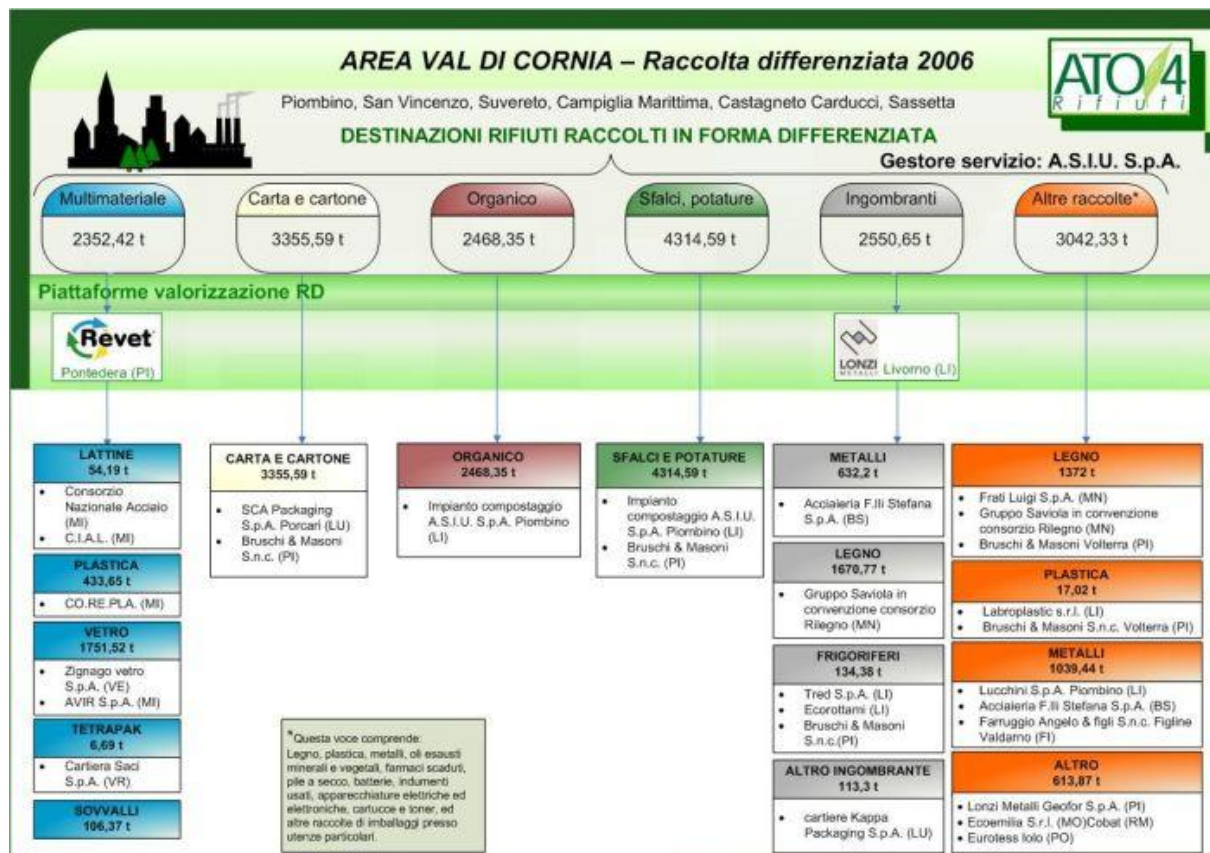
AREA VAL DI CORNIA – Raccolta differenziata 2006

ATO 4 Rifiuti

Piombino, San Vincenzo, Suvereto, Campiglia Marittima, Castagneto Carducci, Sassetta

DESTINAZIONI RIFIUTI RACCOLTI IN FORMA DIFFERENZIATA

Gestore servizio: A.S.I.U. S.p.A.

Multimateriale
2352,42 t

Carta e cartone
3355,59 t

Organico
2468,35 t

Sfalci, potature
4314,59 t

Ingombranti
2550,65 t

Altre raccolte*
3042,33 t

Piattaforme valorizzazione RD

Revet
Pontedera (PI)

LONZI METALLI Livorno (LI)

LATTINE
54,19 t
• Consorzio Nazionale Acciaio (MI)
• C.I.A.L. (MI)

PLASTICA
433,65 t
• CO.RE.PLA. (MI)

VETRO
1751,52 t
• Zignago vetro S.p.A. (VE)
• AVIR S.p.A. (MI)

TETRAPAK
6,69 t
• Cartiera Saci S.p.A. (VR)

SOVVALLI
106,37 t

CARTA E CARTONE
3355,59 t
• SCA Packaging S.p.A. Porcari (LU)
• Bruschi & Masoni S.n.c. (PI)

ORGANICO
2468,35 t
• Impianto compostaggio A.S.I.U. S.p.A. Piombino (LI)

SFALCI E POTATURE
4314,59 t
• Impianto compostaggio A.S.I.U. S.p.A. Piombino (LI)
• Bruschi & Masoni S.n.c. (PI)

*Questa voce comprende:
Legno, plastica, metalli, oli esausti minerali e vegetali, farmaci scaduti, pile a secco, batterie, indumenti usati, apparecchiature elettriche ed elettroniche, cartucce e toner, ed altre raccolte di imballaggi presso utenze particolari.

METALLI
632,2 t
• Acciaieria F.lli Stefana S.p.A. (BS)

LEGNO
1670,77 t
• Gruppo Saviola in convenzione consorzio Rilegno (MN)

FRIGORIFERI
134,38 t
• Tred S.p.A. (LI)
• Ecorottami (LI)
• Bruschi & Masoni S.n.c.(PI)

ALTRO INGOMBRANTE
113,3 t
• cartiere Kappa Packaging S.p.A. (LU)

LEGNO
1372 t
• Frati Luigi S.p.A. (MN)
• Gruppo Saviola in convenzione consorzio Rilegno (MN)
• Bruschi & Masoni Volterra (PI)

PLASTICA
17,02 t
• Labroplastic s.r.l. (LI)
• Bruschi & Masoni S.n.c. Volterra (PI)

METALLI
1039,44 t
• Lucchini S.p.A. Piombino (LI)
• Acciaieria F.lli Stefana S.p.A. (BS)
• Farruggio Angelo & figli S.n.c. Figline Valdarno (FI)

ALTRO
613,87 t
• Lonzi Metalli Geofor S.p.A. (PI)
• Ecoemilia S.r.l. (MO)Cobat (RM)
• Eurotess Iolo (PO)